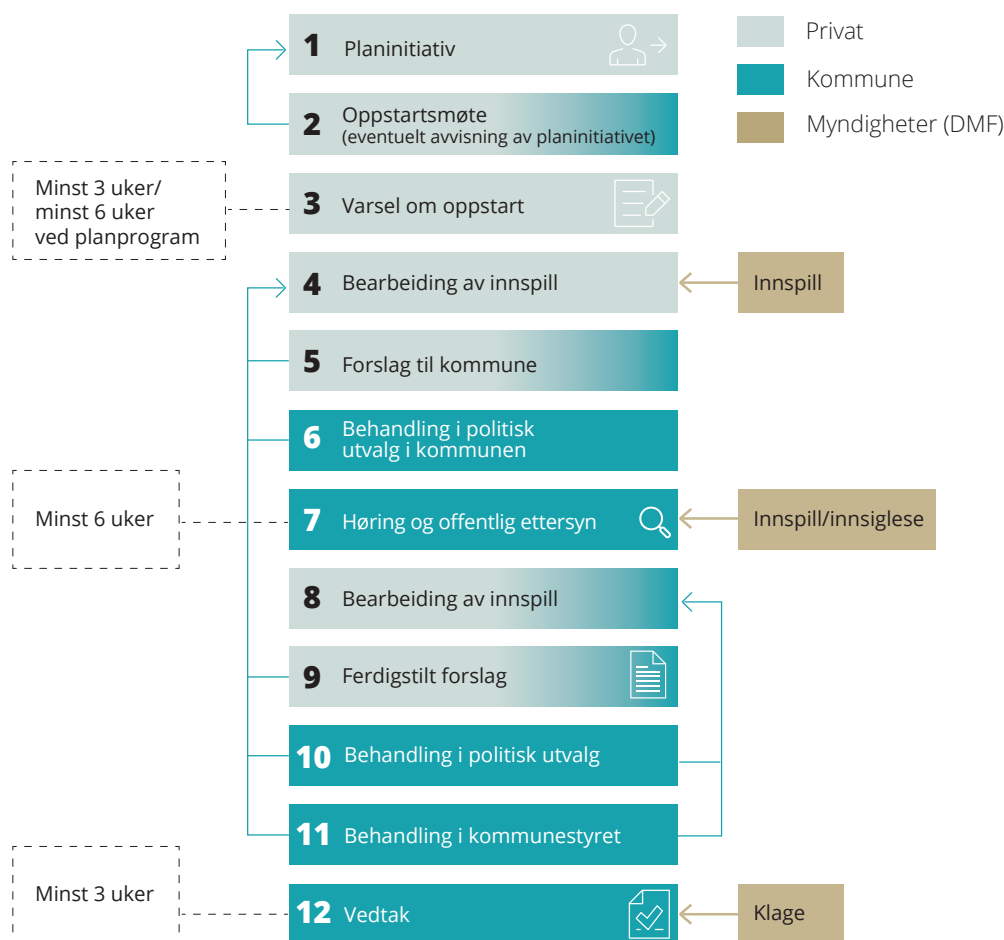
1 Planinitiativ

2 Oppstartsmøte (eventuelt avvisning av planinitiativet)

Minst 3 uker/ minst 6 uker ved planprogram

3 Varsel om oppstart

4 Bearbeiding av innspill

5 Forslag til kommune

6 Behandling i politisk utvalg i kommunen

Minst 6 uker

7 Høring og offentlig ettersyn

8 Bearbeiding av innspill

9 Ferdigstilt forslag

10 Behandling i politisk utvalg

11 Behandling i kommunestyret

Minst 3 uker

12 Vedtak

Privat

Kommune

Myndigheter (DMF)

Innspill

Innspill/innsiglese

Klage